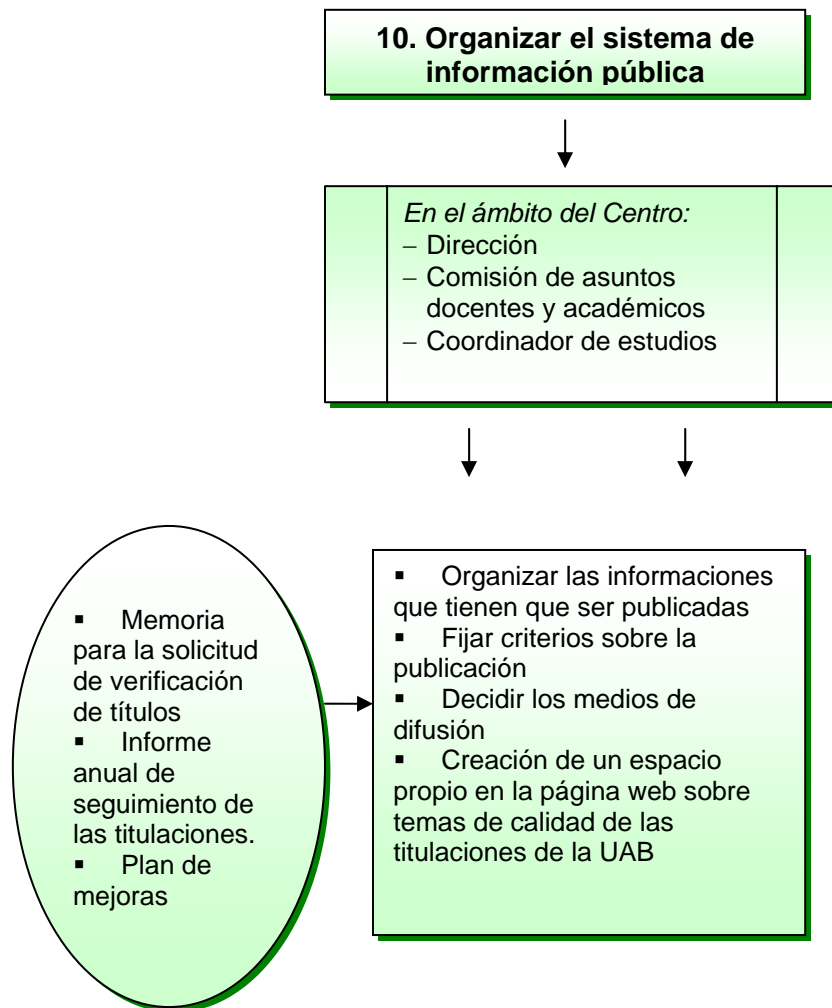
10. Organizar el sistema de información pública

*En el ámbito del Centro:*
– Dirección
– Comisión de asuntos docentes y académicos
– Coordinador de estudios

▪ Memoria para la solicitud de verificación de títulos
▪ Informe anual de seguimiento de las titulaciones.
▪ Plan de mejoras

▪ Organizar las informaciones que tienen que ser publicadas
▪ Fijar criterios sobre la publicación
▪ Decidir los medios de difusión
▪ Creación de un espacio propio en la página web sobre temas de calidad de las titulaciones de la UAB